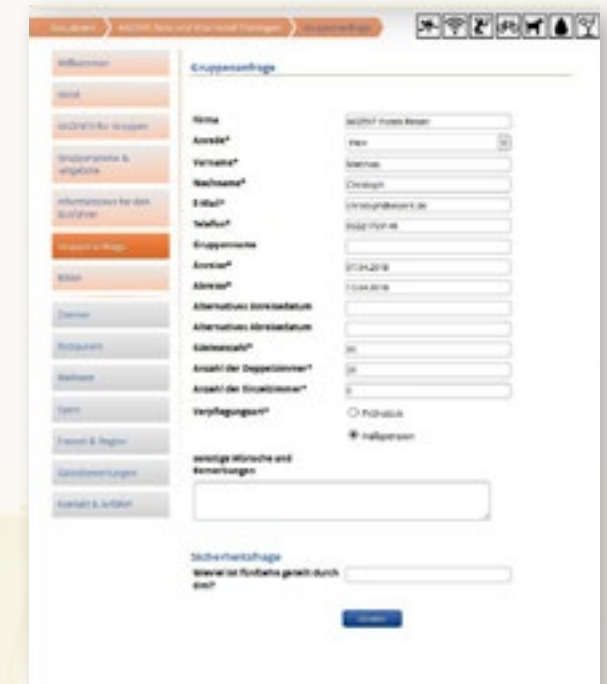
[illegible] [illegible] Gruppenanfrage

Willkommen
Hotel
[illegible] für Gruppen
Gruppenpakete & -angebote
Informationen für den Busfahrer
Gruppenanfrage
Bilder
Zimmer
Restaurant
Wellness
Sport
Freizeit & Region
Gästebewertungen
Kontakt & Anfahrt

Gruppenanfrage

Firma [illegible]
Anrede* Herr
Vorname* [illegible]
Nachname* Christoph
E-Mail* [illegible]
Telefon* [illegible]
Gruppenname
Anreise* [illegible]
Abreise* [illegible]
Alternatives Anreisedatum
Alternatives Abreisedatum
Gästeanzahl* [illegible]
Anzahl der Doppelzimmer* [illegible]
Anzahl der Einzelzimmer* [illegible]
Verpflegungsart* Frühstück
Halbpension
Sonstige Wünsche und Bemerkungen

Sicherheitsfrage
Wieviel ist fünfzehn geteilt durch drei?

Senden